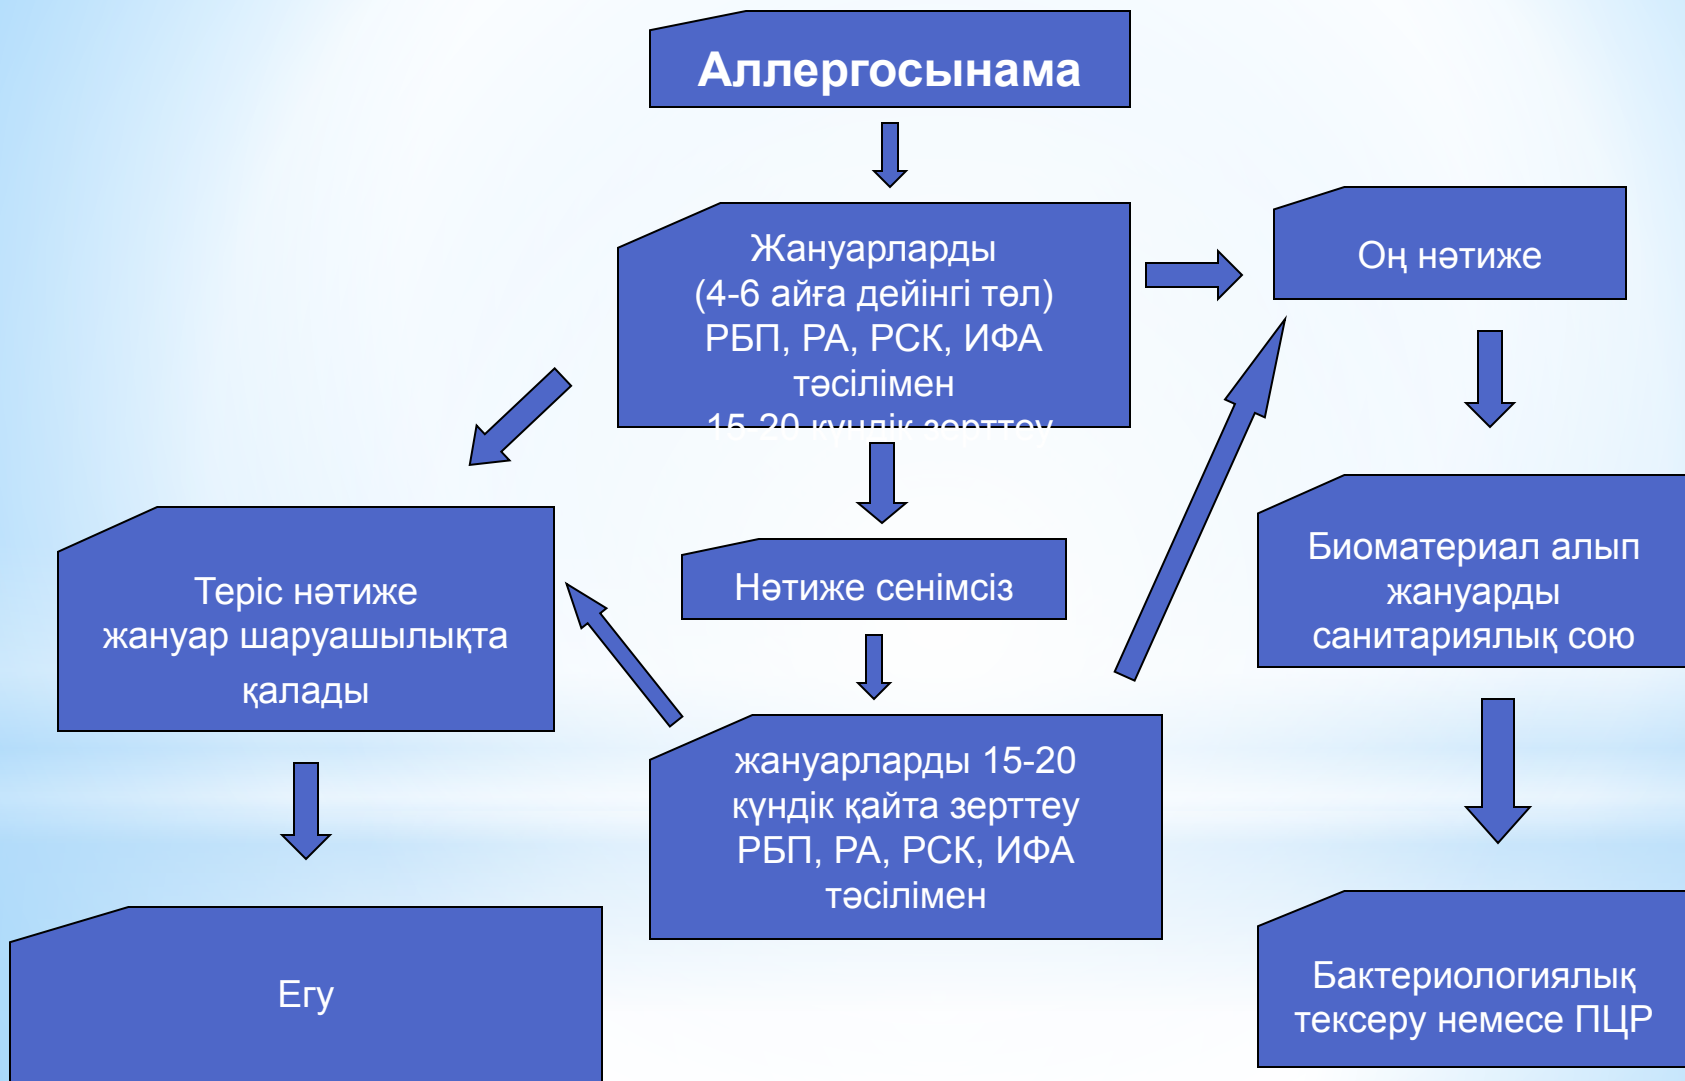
Аллергосынама

Жануарларды
(4-6 айға дейінгі төл)
РБП, РА, РСК, ИФА
тәсілімен
15-20 күндік зерттеу

Оң нәтиже

Биоматериал алып
жануарды
санитариялық сою

Бактериологиялық
тексеру немесе ПЦР

Теріс нәтиже
жануар шаруашылықта
қалады

Нәтиже сенімсіз

жануарларды 15-20
күндік қайта зерттеу
РБП, РА, РСК, ИФА
тәсілімен

Егу